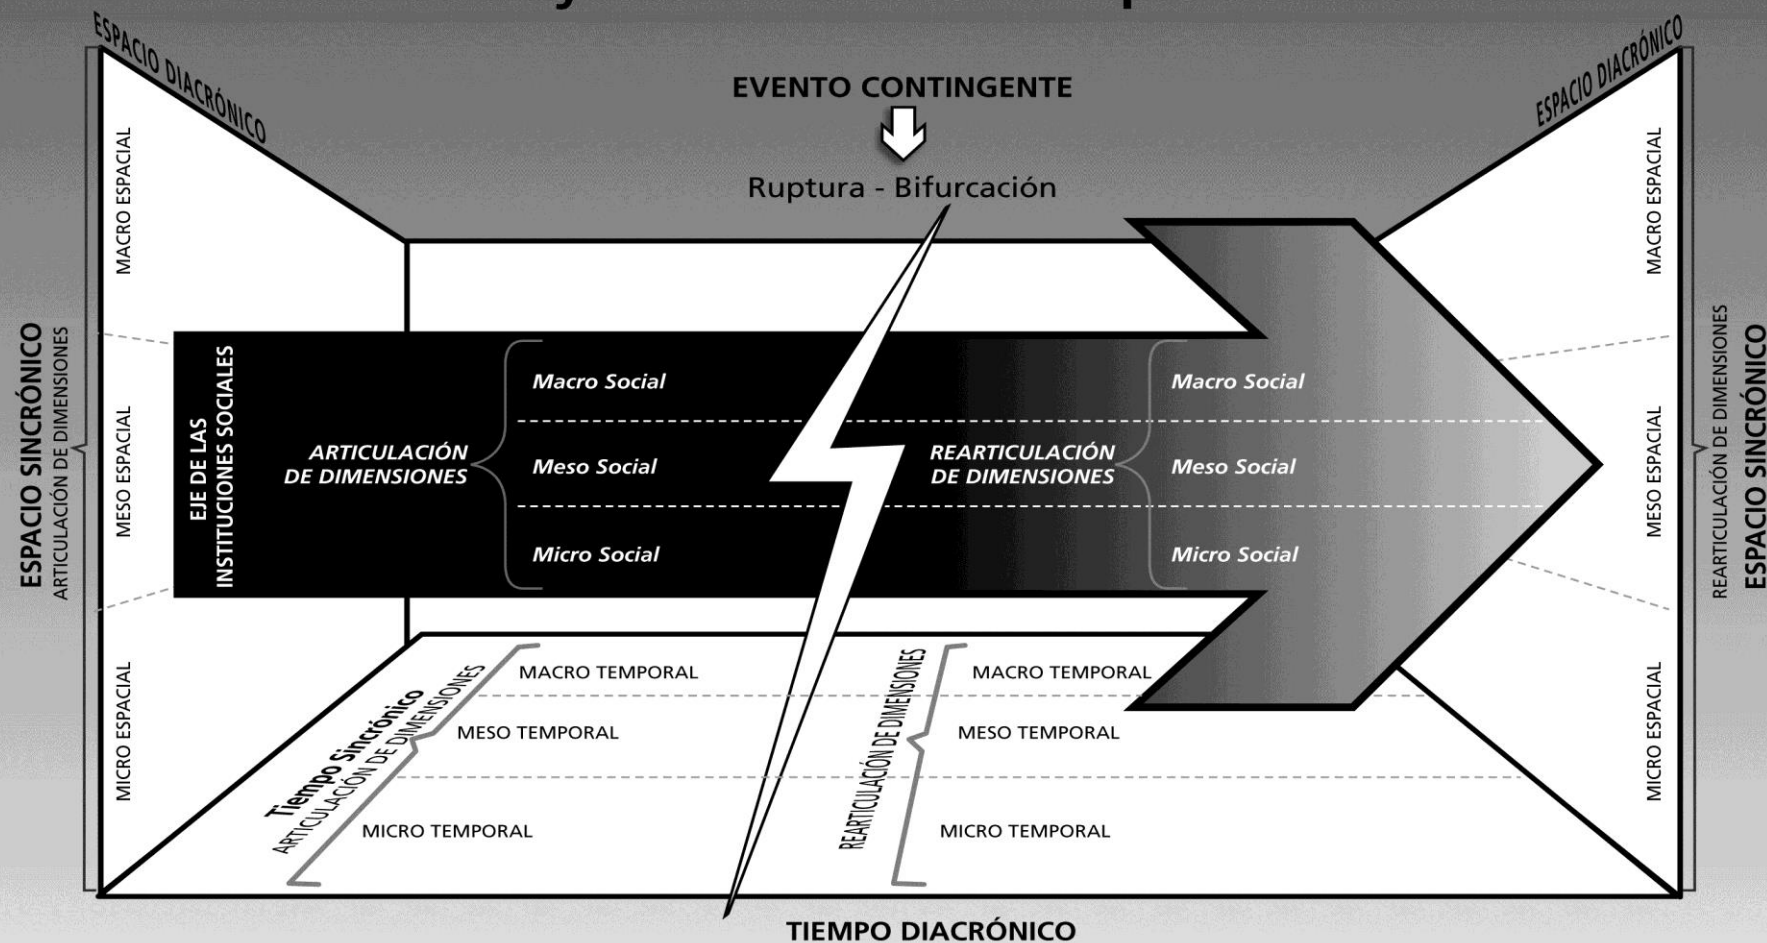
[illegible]

ESPACIO DIACRÓNICO

ESPACIO DIACRÓNICO

EVENTO CONTINGENTE

Ruptura - Bifurcación

ESPACIO SINCRÓNICO
ARTICULACIÓN DE DIMENSIONES

MACRO ESPACIAL

MESO ESPACIAL

MICRO ESPACIAL

EJE DE LAS INSTITUCIONES SOCIALES

ARTICULACIÓN DE DIMENSIONES

Macro Social

Meso Social

Micro Social

REARTICULACIÓN DE DIMENSIONES

Macro Social

Meso Social

Micro Social

MACRO ESPACIAL

MESO ESPACIAL

MICRO ESPACIAL

REARTICULACIÓN DE DIMENSIONES
ESPACIO SINCRÓNICO

Tiempo Sincrónico
ARTICULACIÓN DE DIMENSIONES

MACRO TEMPORAL

MESO TEMPORAL

MICRO TEMPORAL

REARTICULACIÓN DE DIMENSIONES

MACRO TEMPORAL

MESO TEMPORAL

MICRO TEMPORAL

TIEMPO DIACRÓNICO